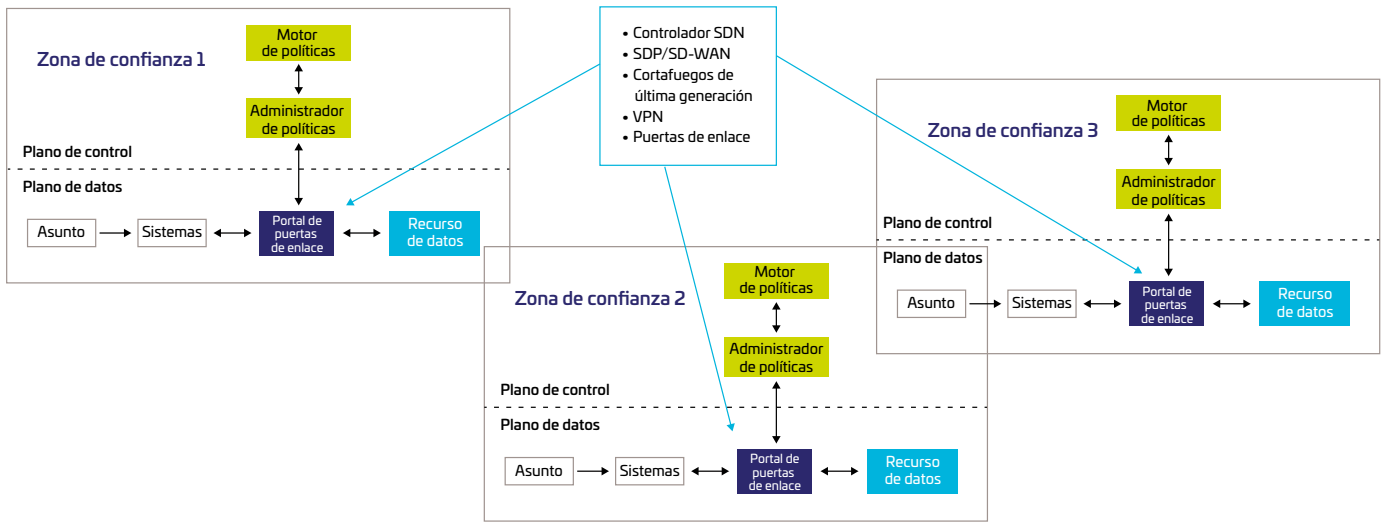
Zona de confianza 1

Motor de políticas

Administrador de políticas

Plano de control

Plano de datos

Asunto

Sistemas

Portal de puertas de enlace

Recurso de datos

- Controlador SDN
- SDP/SD-WAN
- Cortafuegos de última generación
- VPN
- Puertas de enlace

Zona de confianza 3

Motor de políticas

Administrador de políticas

Plano de control

Plano de datos

Asunto

Sistemas

Portal de puertas de enlace

Recurso de datos

Zona de confianza 2

Motor de políticas

Administrador de políticas

Plano de control

Plano de datos

Asunto

Sistemas

Portal de puertas de enlace

Recurso de datos